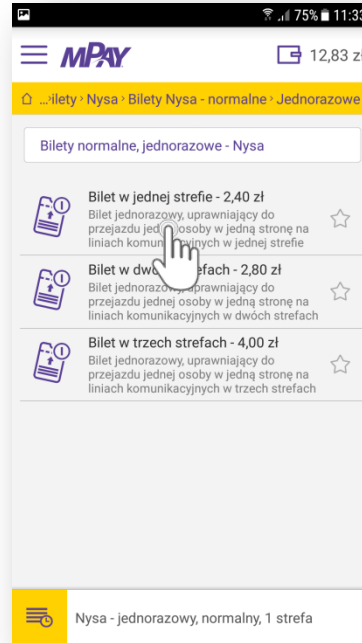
75% 11:33

MPAY

12,83 zł

...ilety › Nysa › Bilety Nysa - normalne › Jednorazowe

Bilety normalne, jednorazowe - Nysa

Bilet w jednej strefie - 2,40 zł
Bilet jednorazowy, uprawniający do przejazdu jed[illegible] osoby w jedną stronę na liniach komunika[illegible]ych w jednej strefie

Bilet w dw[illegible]efach - 2,80 zł
Bilet jednorazo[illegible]prawniający do przejazdu jednej osoby w jedną stronę na liniach komunikacyjnych w dwóch strefach

Bilet w trzech strefach - 4,00 zł
Bilet jednorazowy, uprawniający do przejazdu jednej osoby w jedną stronę na liniach komunikacyjnych w trzech strefach

Nysa - jednorazowy, normalny, 1 strefa